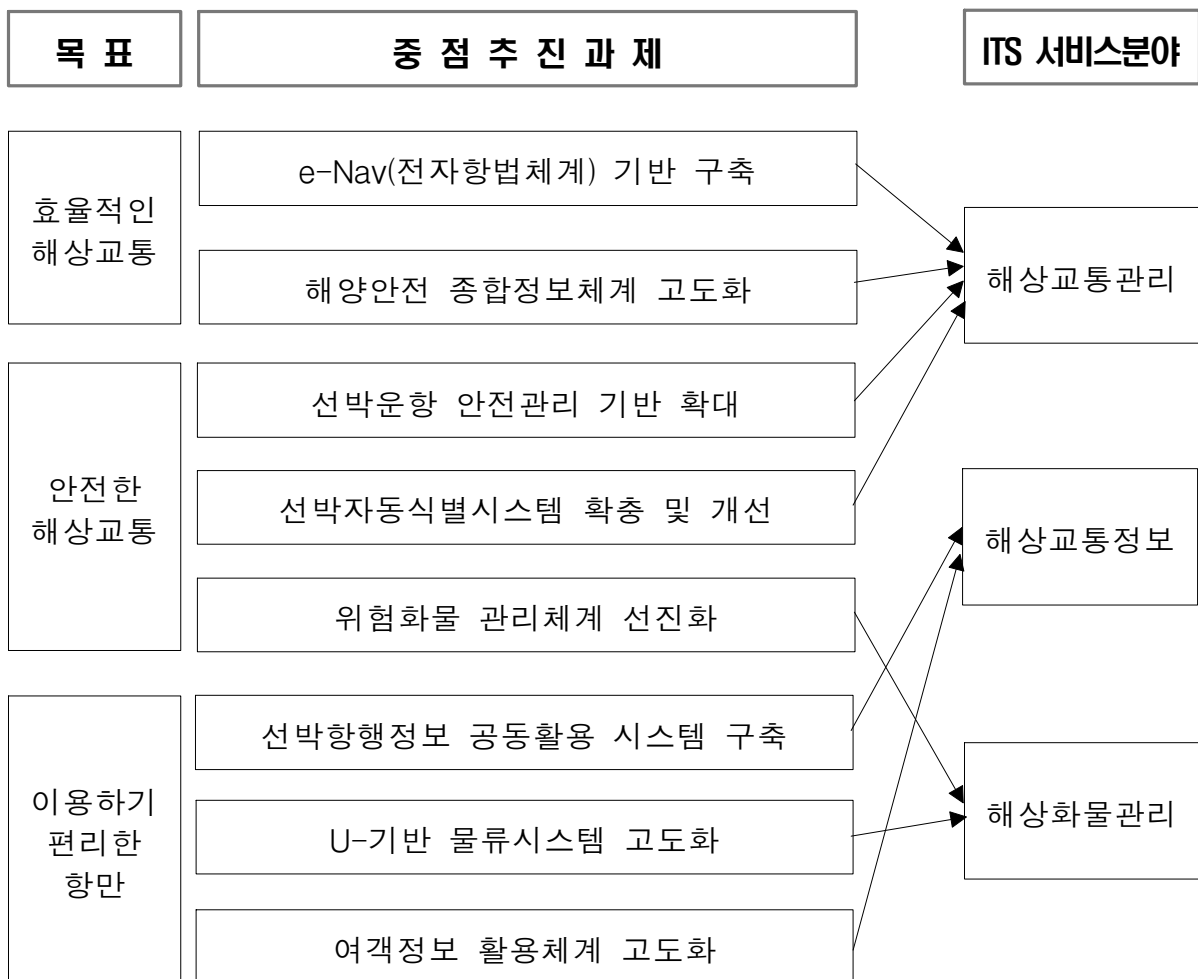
목 표

중 점 추 진 과 제

ITS 서비스분야

효율적인 해상교통

e-Nav(전자항법체계) 기반 구축

해양안전 종합정보체계 고도화

안전한 해상교통

선박운항 안전관리 기반 확대

선박자동식별시스템 확충 및 개선

위험화물 관리체계 선진화

이용하기 편리한 항만

선박항행정보 공동활용 시스템 구축

U-기반 물류시스템 고도화

여객정보 활용체계 고도화

해상교통관리

해상교통정보

해상화물관리